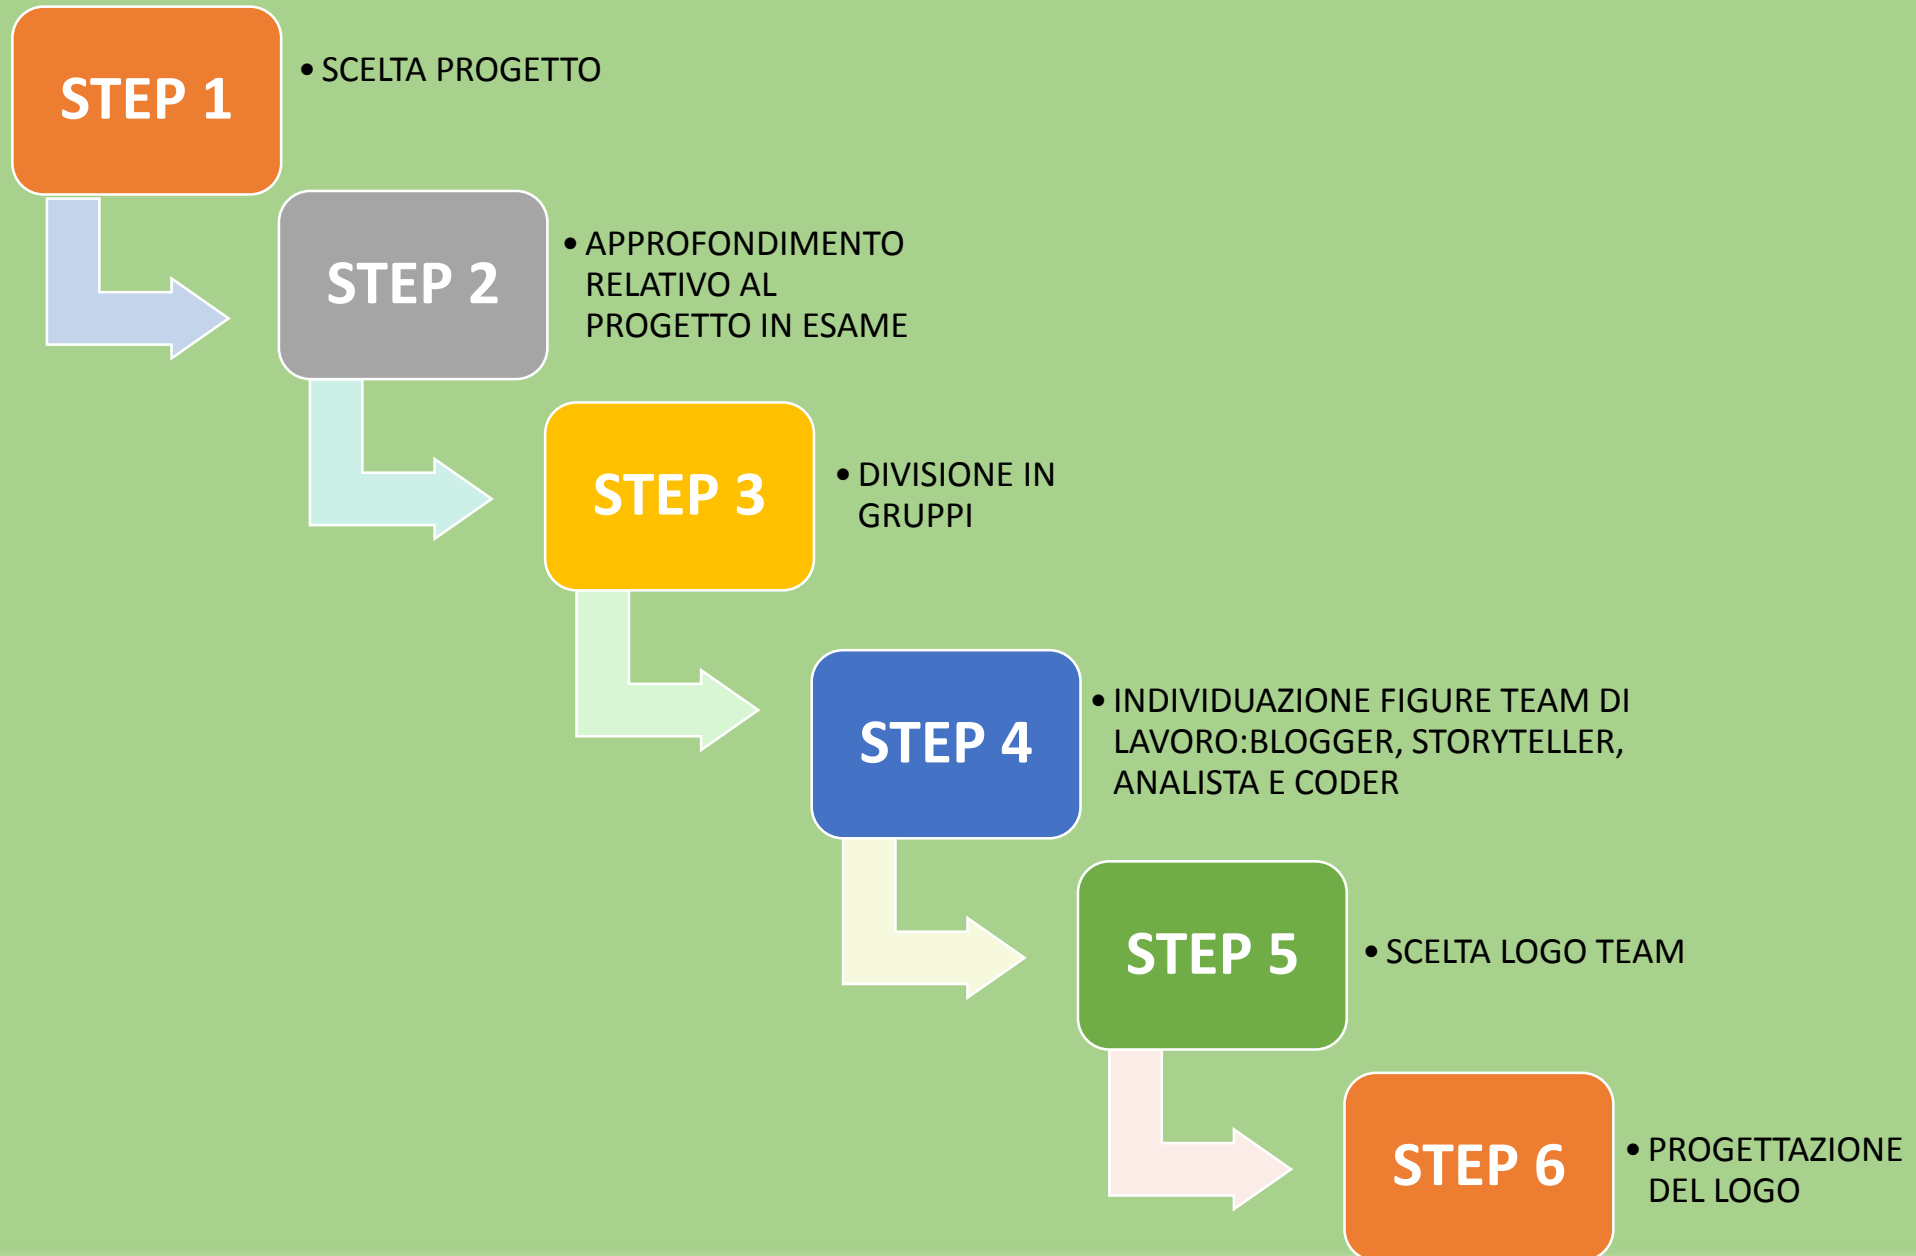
STEP 1

• SCELTA PROGETTO

STEP 2

• APPROFONDIMENTO RELATIVO AL PROGETTO IN ESAME

STEP 3

• DIVISIONE IN GRUPPI

STEP 4

• INDIVIDUAZIONE FIGURE TEAM DI LAVORO:BLOGGER, STORYTELLER, ANALISTA E CODER

STEP 5

• SCELTA LOGO TEAM

STEP 6

• PROGETTAZIONE DEL LOGO